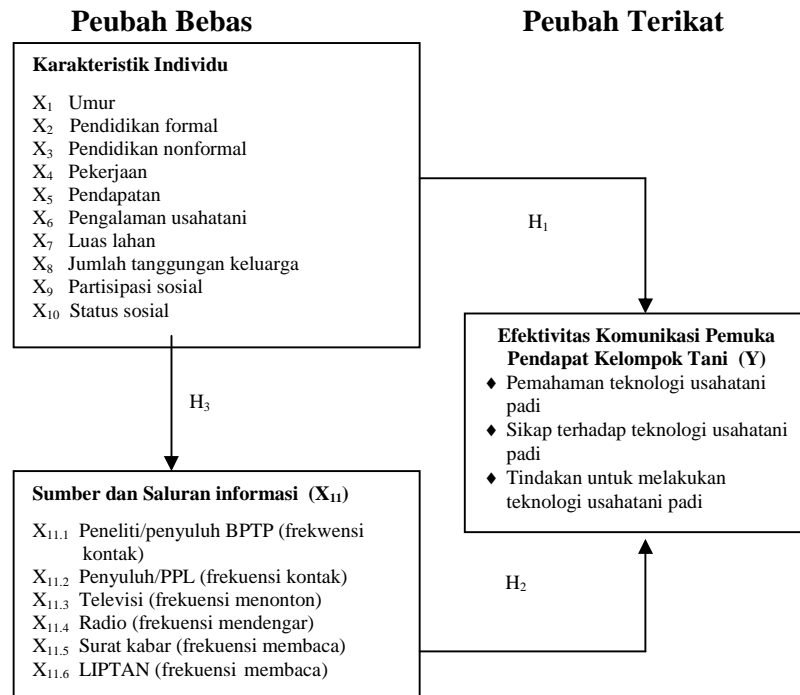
**Peubah Bebas**

**Peubah Terikat**

**Karakteristik Individu**

$X_1$ Umur
$X_2$ Pendidikan formal
$X_3$ Pendidikan nonformal
$X_4$ Pekerjaan
$X_5$ Pendapatan
$X_6$ Pengalaman usahatani
$X_7$ Luas lahan
$X_8$ Jumlah tanggungan keluarga
$X_9$ Partisipasi sosial
$X_{10}$ Status sosial

$H_1$

**Efektivitas Komunikasi Pemuka Pendapat Kelompok Tani (Y)**
♦ Pemahaman teknologi usahatani padi
♦ Sikap terhadap teknologi usahatani padi
♦ Tindakan untuk melakukan teknologi usahatani padi

$H_3$

**Sumber dan Saluran informasi ($X_{11}$)**

$X_{11.1}$ Peneliti/penyuluh BPTP (frekwensi kontak)
$X_{11.2}$ Penyuluh/PPL (frekuensi kontak)
$X_{11.3}$ Televisi (frekuensi menonton)
$X_{11.4}$ Radio (frekuensi mendengar)
$X_{11.5}$ Surat kabar (frekuensi membaca)
$X_{11.6}$ LIPTAN (frekuensi membaca)

$H_2$